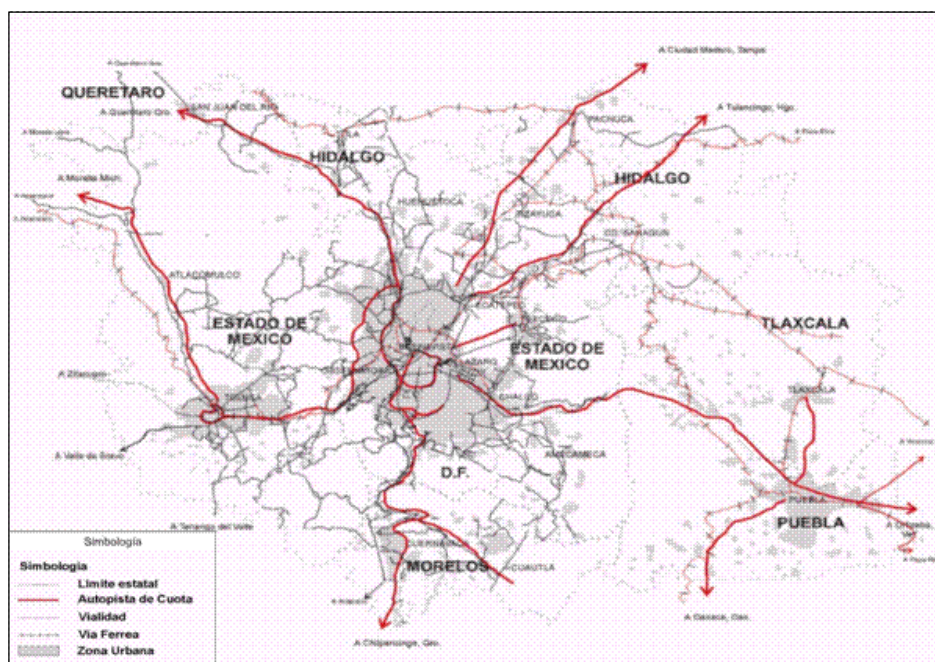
A Querétaro Gro.

QUERETARO

A Querétaro Qro.

SAN JUAN DEL RIO

A Morelia Mich.

HIDALGO

A Ciudad Madero, Tamps.

A Tulancingo, Hgo.

PACHUCA

HIDALGO

HUEHUETOCA

ZUMPANGO

CD. SAHAGUN

ATLACOMULCO

ESTADO DE MEXICO

ESTADO DE MEXICO

TEXCOCO

TLAXCALA

A Zitácuaro

TOLUCA

CHALCO

TLAXCALA

A Valle de Bravo

D.F.

AMECAMECA

PUEBLA

A Tenango del Valle

CUERNAVACA

MORELOS

CUAUTLA

A Oaxaca, Oax.

A Chilpancingo, Gro.

Simbología

Simbologia

Limite estatal

Autopista de Cuota

Vialidad

Via Ferrea

Zona Urbana